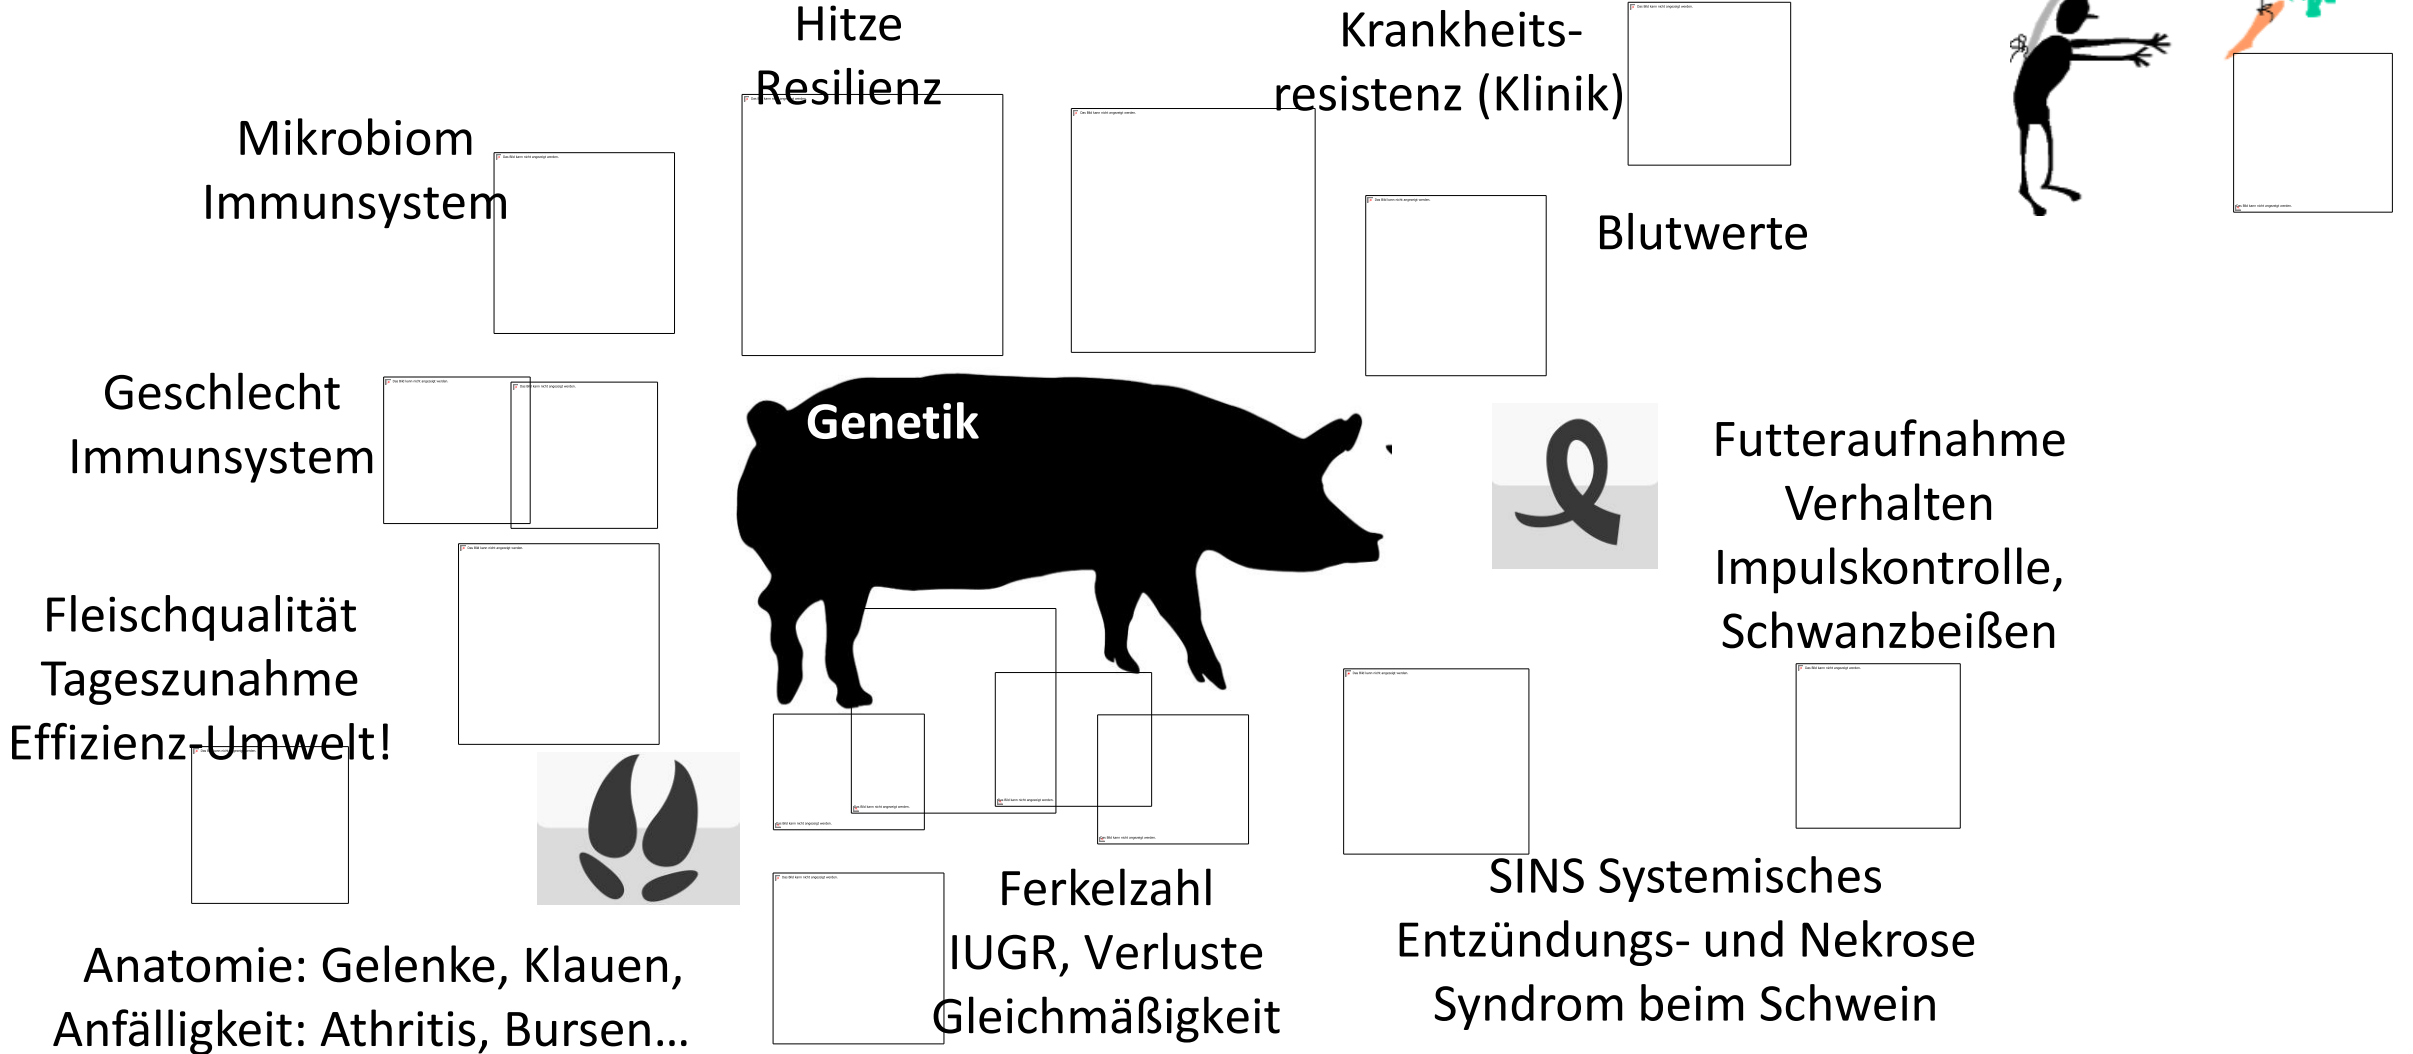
Hitze
Resilienz

Krankheits-
resistenz (Klinik)

Mikrobiom
Immunsystem

Blutwerte

Geschlecht
Immunsystem

Genetik

Futteraufnahme
Verhalten
Impulskontrolle,
Schwanzbeißen

Fleischqualität
Tageszunahme
Effizienz-Umwelt!

Ferkelzahl
IUGR, Verluste
Gleichmäßigkeit

SINS Systemisches
Entzündungs- und Nekrose
Syndrom beim Schwein

Anatomie: Gelenke, Klauen,
Anfälligkeit: Athritis, Bursen…